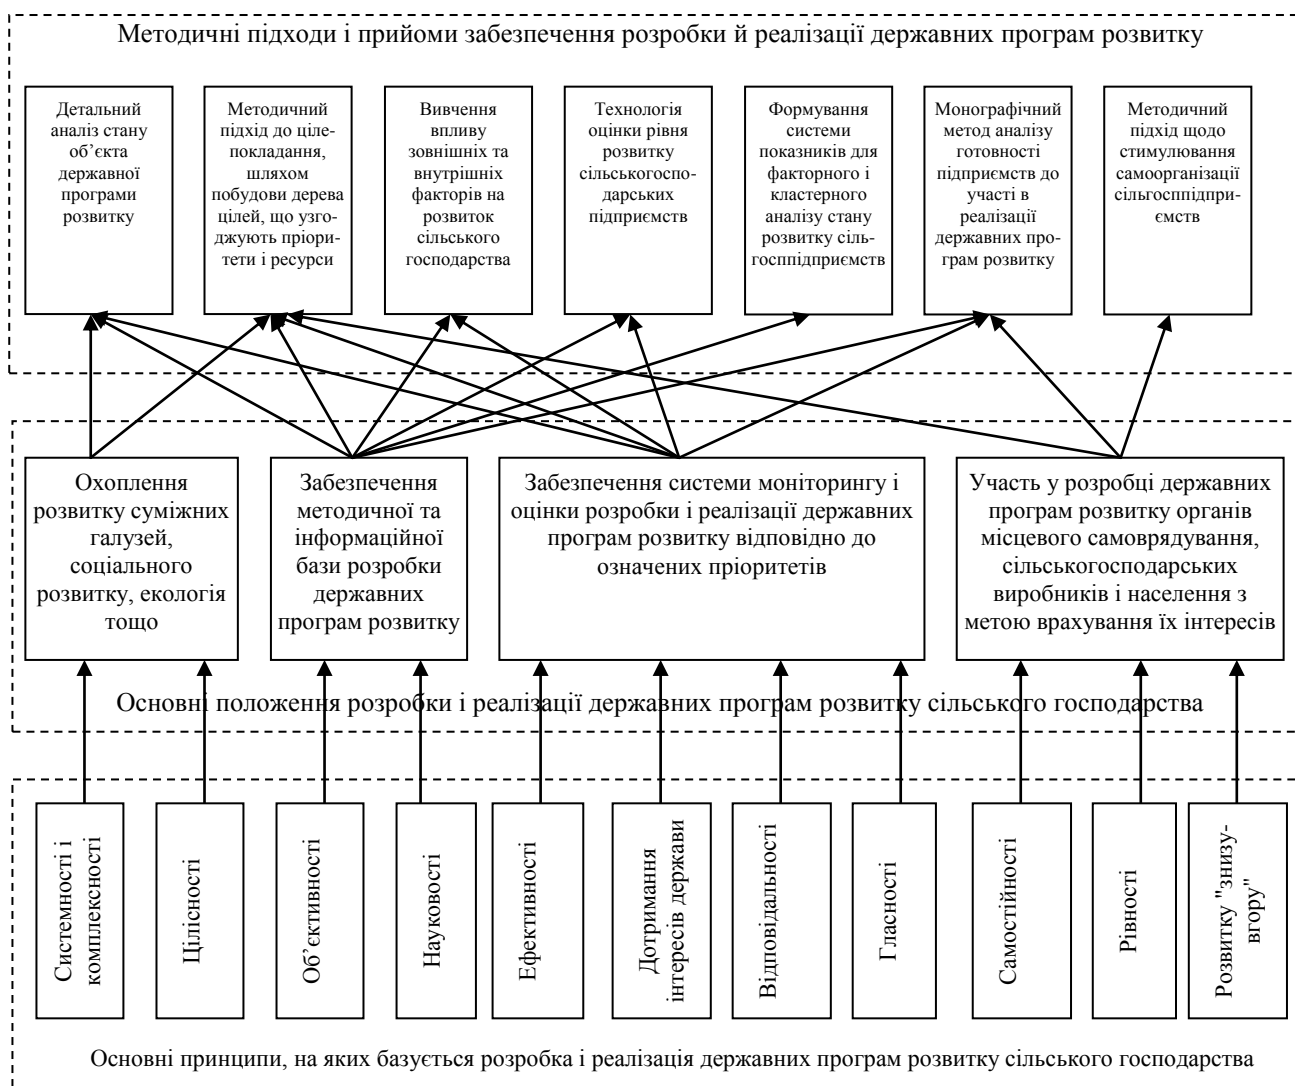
Методичні підходи і прийоми забезпечення розробки й реалізації державних програм розвитку

Детальний аналіз стану об'єкта державної програми розвитку

Методичний підхід до цілепокладання, шляхом побудови дерева цілей, що узгоджують пріоритети і ресурси

Вивчення впливу зовнішніх та внутрішніх факторів на розвиток сільського господарства

Технологія оцінки рівня розвитку сільськогосподарських підприємств

Формування системи показників для факторного і кластерного аналізу стану розвитку сільгосппідприємств

Монографічний метод аналізу готовності підприємств до участі в реалізації державних програм розвитку

Методичний підхід щодо стимулювання самоорганізації сільгосппідприємств

Охоплення розвитку суміжних галузей, соціального розвитку, екологія тощо

Забезпечення методичної та інформаційної бази розробки державних програм розвитку

Забезпечення системи моніторингу і оцінки розробки і реалізації державних програм розвитку відповідно до означених пріоритетів

Участь у розробці державних програм розвитку органів місцевого самоврядування, сільськогосподарських виробників і населення з метою врахування їх інтересів

Основні положення розробки і реалізації державних програм розвитку сільського господарства

Системності і комплексності

Цілісності

Об'єктивності

Науковості

Ефективності

Дотримання інтересів держави

Відповідальності

Гласності

Самостійності

Рівності

Розвитку "знизу-вгору"

Основні принципи, на яких базується розробка і реалізація державних програм розвитку сільського господарства